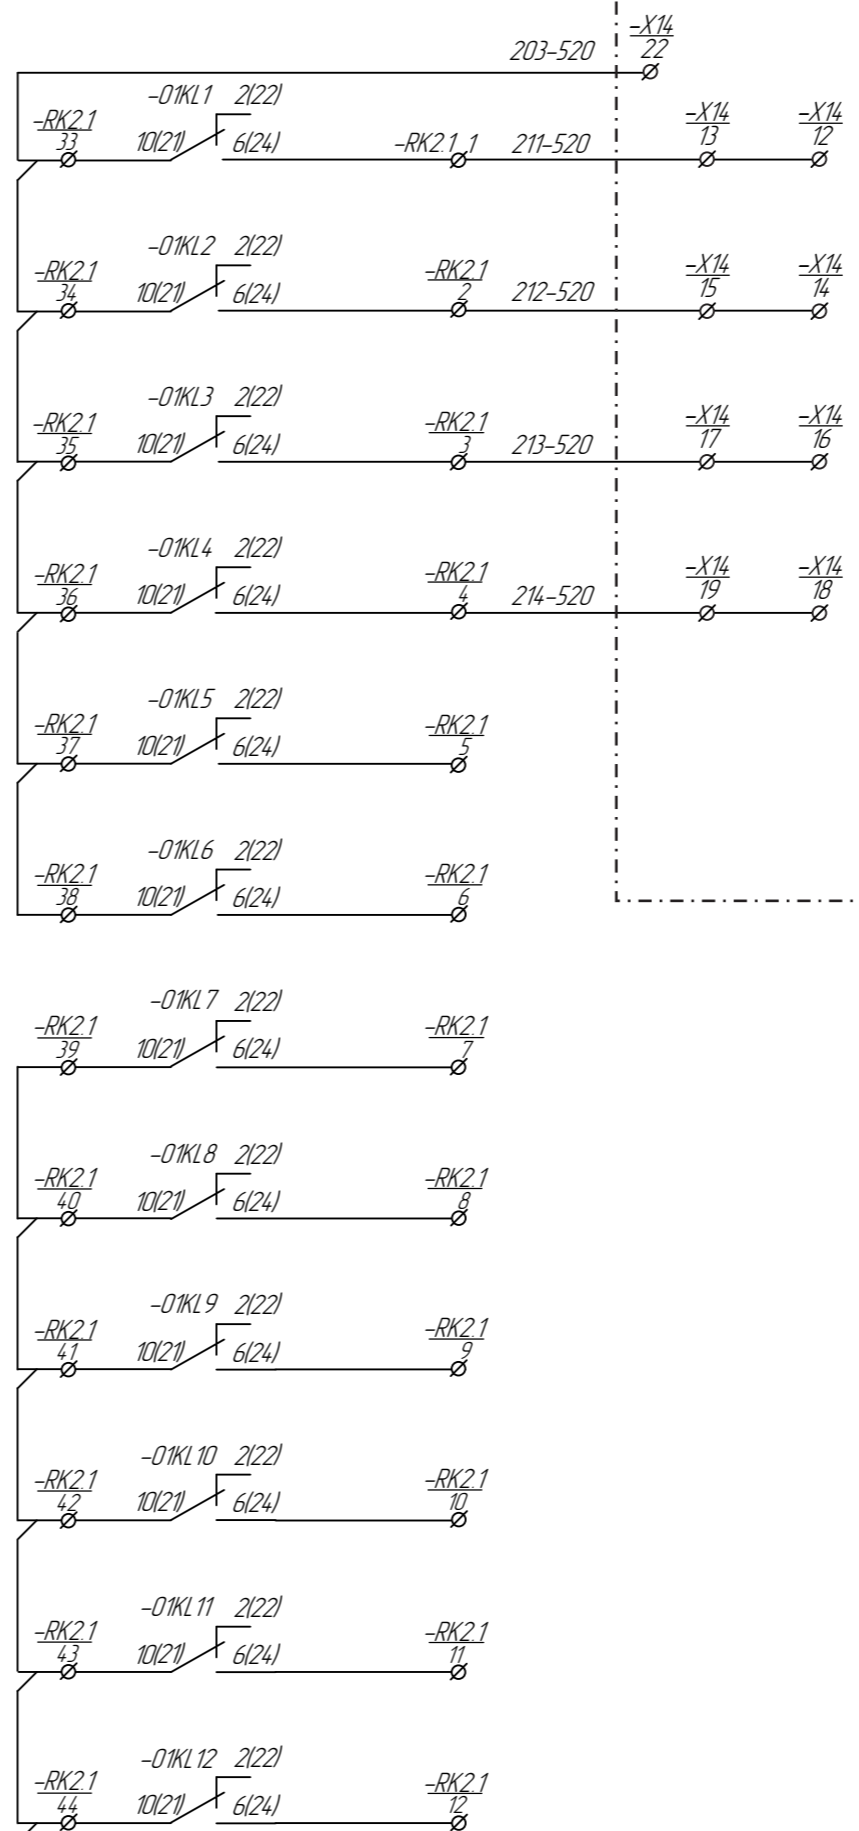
203-520

-X14
22

-01KL1 2(22)

-RK2.1
33

10(21)

6(24)

-RK2.1 1

211-520

-X14
13

-X14
12

-01KL2 2(22)

-RK2.1
34

10(21)

6(24)

-RK2.1
2

212-520

-X14
15

-X14
14

-01KL3 2(22)

-RK2.1
35

10(21)

6(24)

-RK2.1
3

213-520

-X14
17

-X14
16

-01KL4 2(22)

-RK2.1
36

10(21)

6(24)

-RK2.1
4

214-520

-X14
19

-X14
18

-01KL5 2(22)

-RK2.1
37

10(21)

6(24)

-RK2.1
5

-01KL6 2(22)

-RK2.1
38

10(21)

6(24)

-RK2.1
6

-01KL7 2(22)

-RK2.1
39

10(21)

6(24)

-RK2.1
7

-01KL8 2(22)

-RK2.1
40

10(21)

6(24)

-RK2.1
8

-01KL9 2(22)

-RK2.1
41

10(21)

6(24)

-RK2.1
9

-01KL10 2(22)

-RK2.1
42

10(21)

6(24)

-RK2.1
10

-01KL11 2(22)

-RK2.1
43

10(21)

6(24)

-RK2.1
11

-01KL12 2(22)

-RK2.1
44

10(21)

6(24)

-RK2.1
12